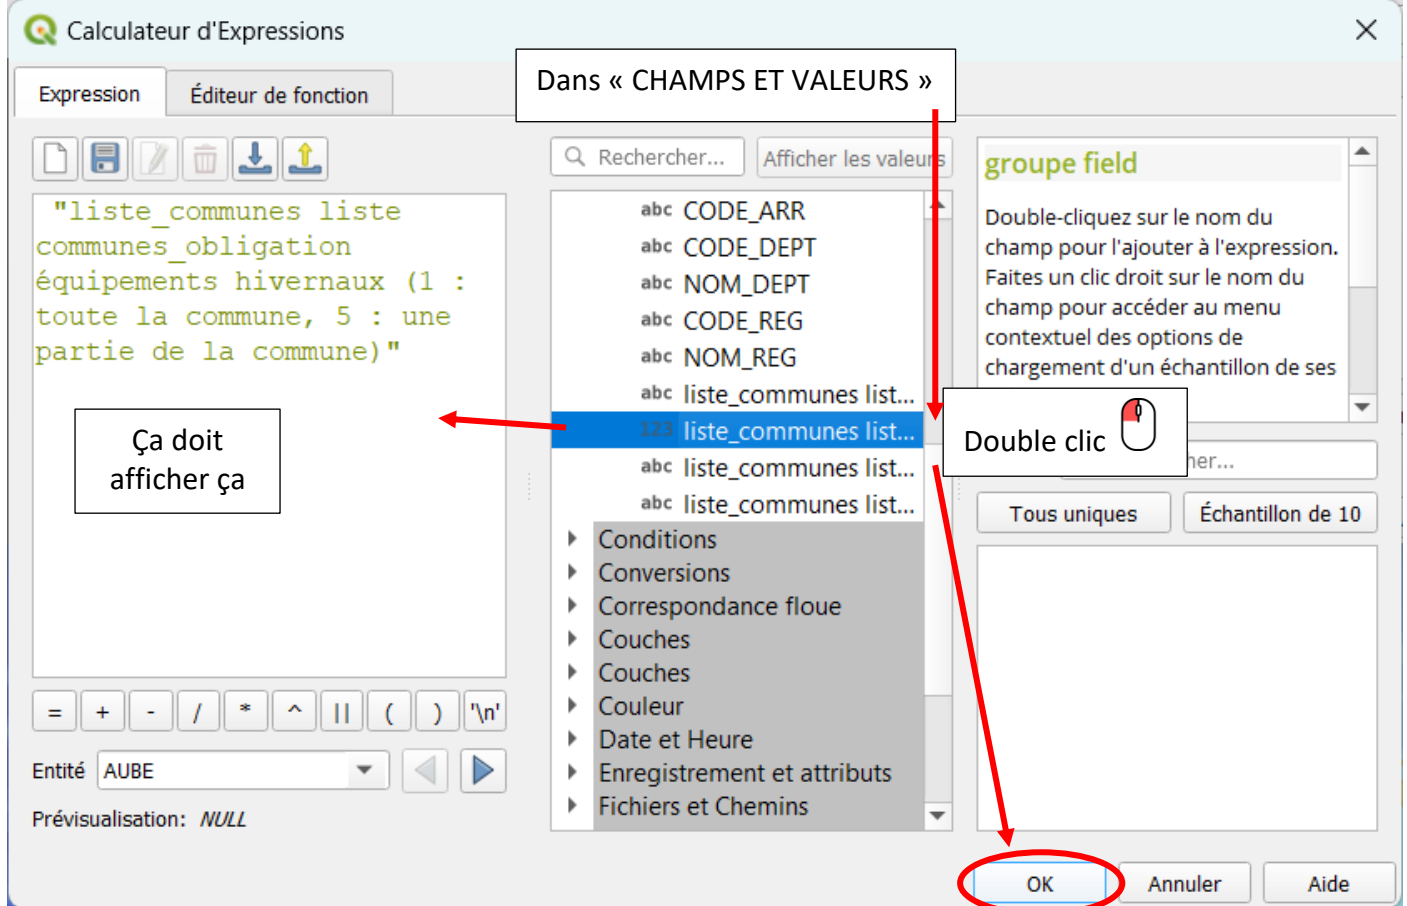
Calculateur d'Expressions

Expression | Éditeur de fonction

Dans « CHAMPS ET VALEURS »

"liste_communes liste communes_obligation équipements hivernaux (1 : toute la commune, 5 : une partie de la commune)"

Ça doit afficher ça

Rechercher...
Afficher les valeurs

abc CODE_ARR
abc CODE_DEPT
abc NOM_DEPT
abc CODE_REG
abc NOM_REG
abc liste_communes list...
123 liste_communes list...
abc liste_communes list...
abc liste_communes list...
Conditions
Conversions
Correspondance floue
Couches
Couches
Couleur
Date et Heure
Enregistrement et attributs
Fichiers et Chemins

groupe field

Double-cliquez sur le nom du champ pour l'ajouter à l'expression. Faites un clic droit sur le nom du champ pour accéder au menu contextuel des options de chargement d'un échantillon de ses

Double clic

her...

Tous uniques
Échantillon de 10

= + - / * ^ || ( ) '\n'

Entité AUBE

Prévisualisation: NULL

OK
Annuler
Aide